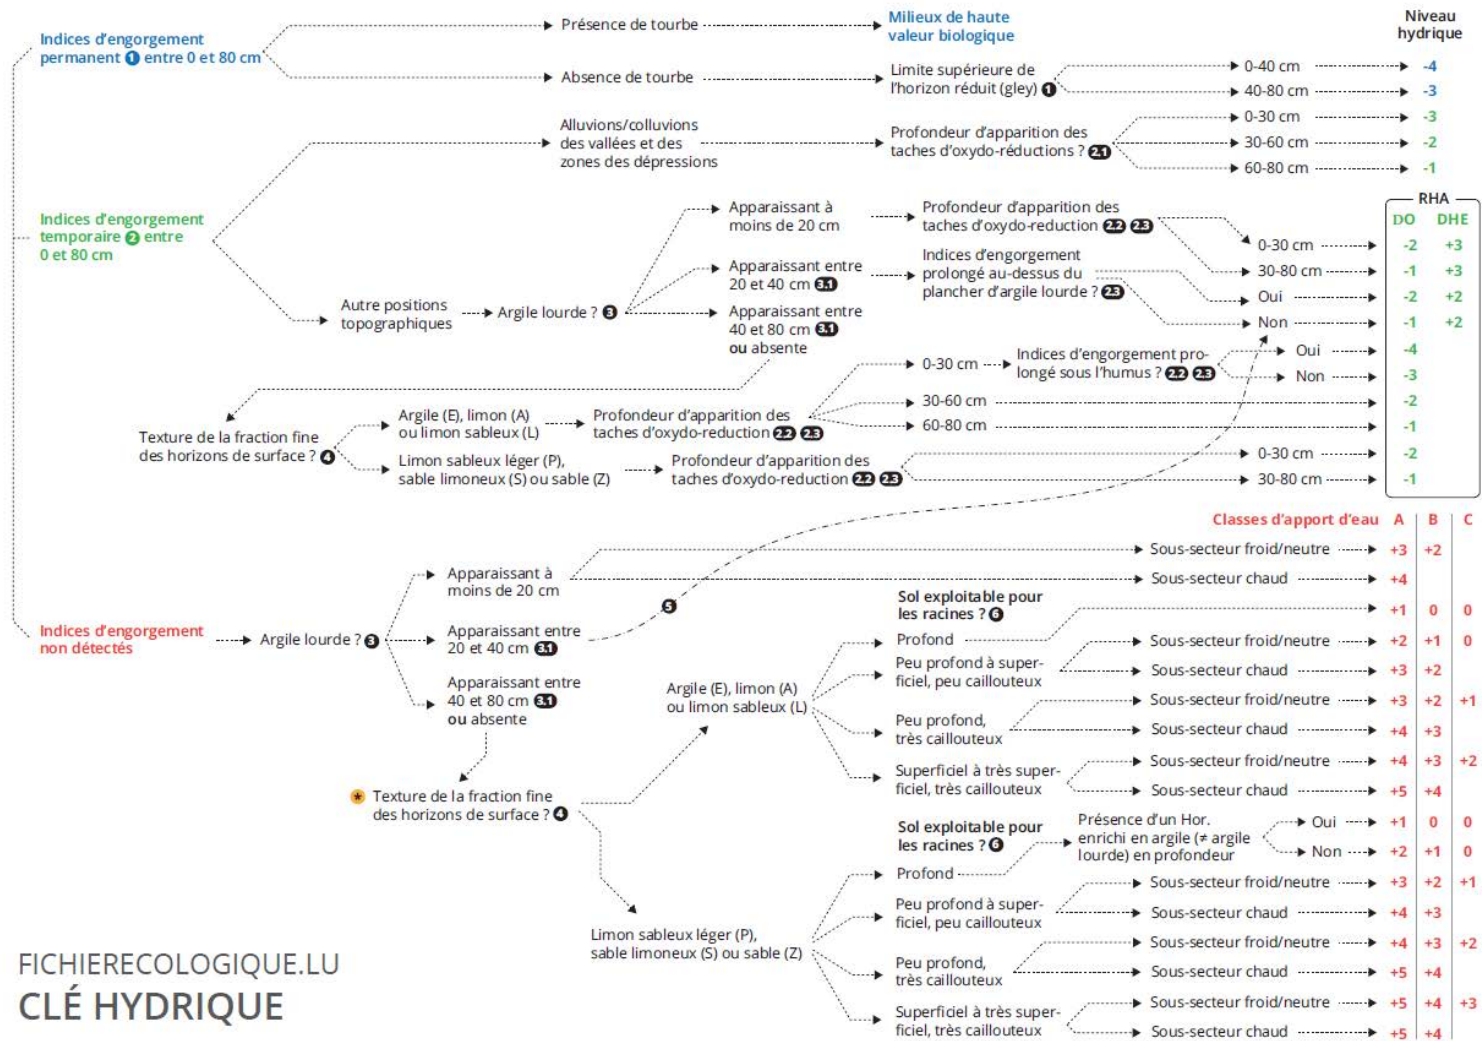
Niveau hydrique

Indices d'engorgement permanent 1 entre 0 et 80 cm

Présence de tourbe

Milieux de haute valeur biologique

Absence de tourbe

Limite supérieure de l'horizon réduit (gley) 1

0-40 cm -4

40-80 cm -3

Alluvions/colluvions des vallées et des zones des dépressions

Profondeur d'apparition des taches d'oxydo-réductions ? 2.1

0-30 cm -3

30-60 cm -2

60-80 cm -1

Indices d'engorgement temporaire 2 entre 0 et 80 cm

Apparaissant à moins de 20 cm

Profondeur d'apparition des taches d'oxydo-réduction 2.2 2.3

RHA

DO DHE

0-30 cm -2 +3

30-80 cm -1 +3

Apparaissant entre 20 et 40 cm 3.1

Indices d'engorgement prolongé au-dessus du plancher d'argile lourde ? 2.3

Oui -2 +2

Non -1 +2

Autre positions topographiques

Argile lourde ? 3

Apparaissant entre 40 et 80 cm 3.1 ou absente

0-30 cm

Indices d'engorgement prolongé sous l'humus ? 2.2 2.3

Oui -4

Non -3

30-60 cm -2

60-80 cm -1

Texture de la fraction fine des horizons de surface ? 4

Argile (E), limon (A) ou limon sableux (L)

Profondeur d'apparition des taches d'oxydo-réduction 2.2 2.3

Limon sableux léger (P), sable limoneux (S) ou sable (Z)

Profondeur d'apparition des taches d'oxydo-réduction 2.2 2.3

0-30 cm -2

30-80 cm -1

Classes d'apport d'eau A B C

Sous-secteur froid/neutre +3 +2

Sous-secteur chaud +4

Apparaissant à moins de 20 cm

5

Sol exploitable pour les racines ? 6

+1 0 0

Indices d'engorgement non détectés

Argile lourde ? 3

Apparaissant entre 20 et 40 cm 3.1

Profond

Sous-secteur froid/neutre +2 +1 0

Peu profond à superficiel, peu caillouteux

Sous-secteur chaud +3 +2

Apparaissant entre 40 et 80 cm 3.1 ou absente

Argile (E), limon (A) ou limon sableux (L)

Sous-secteur froid/neutre +3 +2 +1

Peu profond, très caillouteux

Sous-secteur chaud +4 +3

Superficiel à très superficiel, très caillouteux

Sous-secteur froid/neutre +4 +3 +2

Sous-secteur chaud +5 +4

Texture de la fraction fine des horizons de surface ? 4

Sol exploitable pour les racines ? 6

Présence d'un Hor. enrichi en argile (≠ argile lourde) en profondeur

Oui +1 0 0

Non +2 +1 0

Profond

Peu profond à superficiel, peu caillouteux

Sous-secteur froid/neutre +3 +2 +1

Sous-secteur chaud +4 +3

Limon sableux léger (P), sable limoneux (S) ou sable (Z)

Sous-secteur froid/neutre +4 +3 +2

Peu profond, très caillouteux

Sous-secteur chaud +5 +4

Superficiel à très superficiel, très caillouteux

Sous-secteur froid/neutre +5 +4 +3

Sous-secteur chaud +5 +4

FICHIERECOLOGIQUE.LU

CLÉ HYDRIQUE